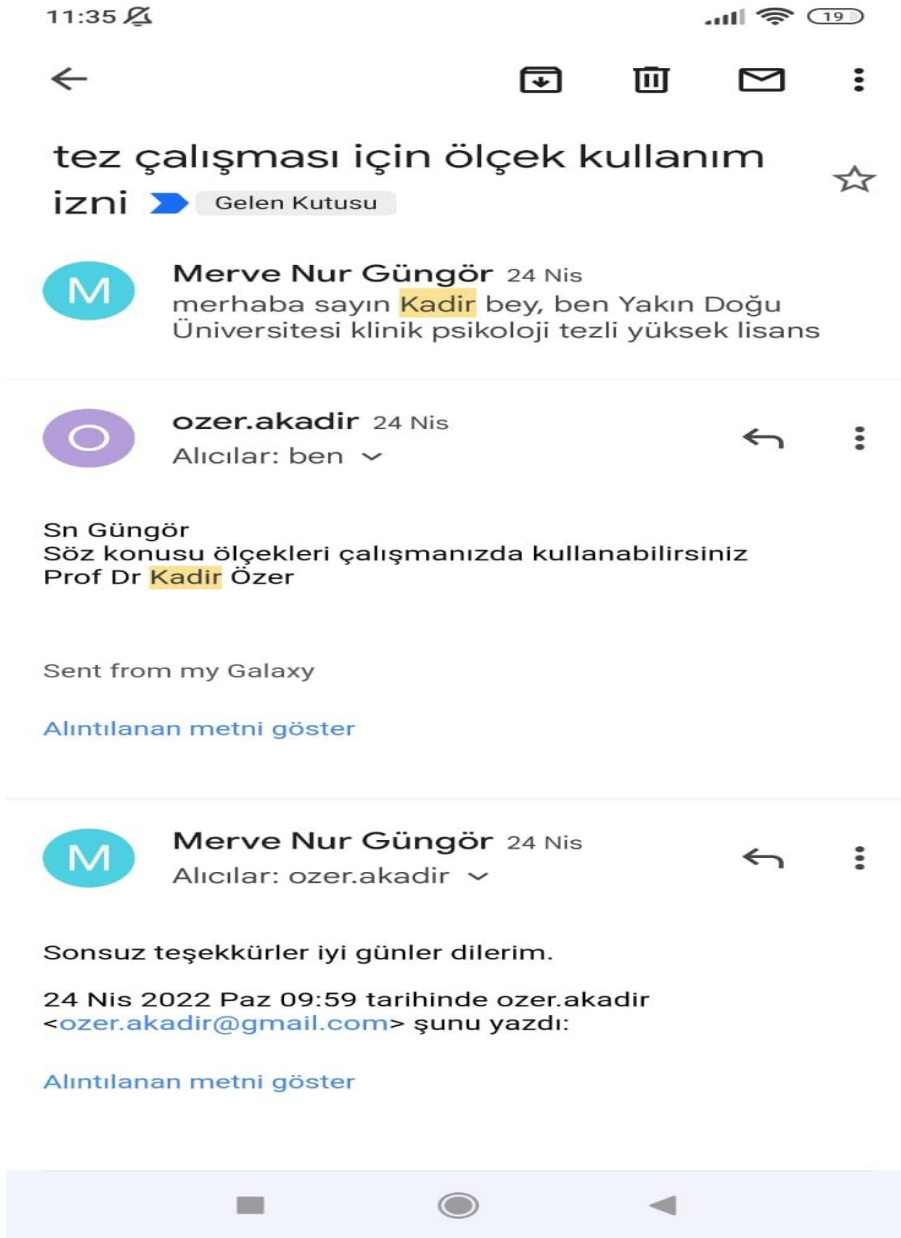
11:35

19

tez çalışması için ölçek kullanım izni Gelen Kutusu

M

Merve Nur Güngör 24 Nis
merhaba sayın Kadir bey, ben Yakın Doğu Üniversitesi klinik psikoloji tezli yüksek lisans

O

ozer.akadir 24 Nis
Alıcılar: ben

Sn Güngör
Söz konusu ölçekleri çalışmanızda kullanabilirsiniz
Prof Dr Kadir Özer

Sent from my Galaxy

Alıntılanan metni göster

M

Merve Nur Güngör 24 Nis
Alıcılar: ozer.akadir

Sonsuz teşekkürler iyi günler dilerim.

24 Nis 2022 Paz 09:59 tarihinde ozer.akadir <ozer.akadir@gmail.com> şunu yazdı:

Alıntılanan metni göster